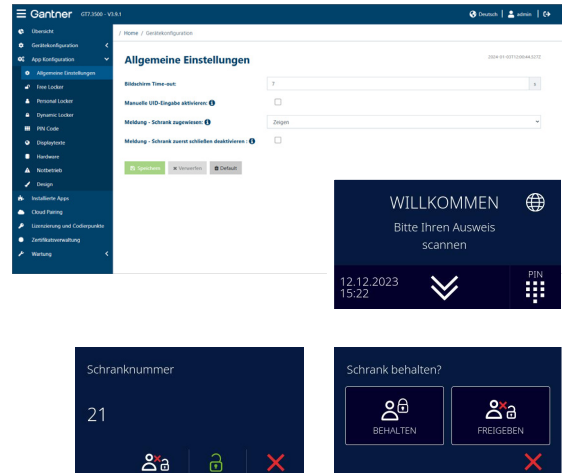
Gantner G7.2500 - V3.6.1

Deutsch | admin |

Übersicht
Gerätekonfiguration
App Konfiguration
Allgemeine Einstellungen
Free Locker
Personal Locker
Dynamic Locker
PIN Code
Displaytexte
Hardware
Notbetrieb
Design
Installierte Apps
Cloud Pairing
Lizenzierung und Codierpunkte
Zertifikatsverwaltung
Wartung

/ Home / Gerätekonfiguration

Allgemeine Einstellungen

2024-01-05T12:00:44.527Z

Bildschirm Time-out: 7 s

Manuelle UID-Eingabe aktivieren:

Meldung - Schrank zugewiesen: Zeigen

Meldung - Schrank zuerst schließen deaktivieren :

Speichern Verwerfen Default

WILLKOMMEN

Bitte Ihren Ausweis scannen

12.12.2023
15:22

PIN

Schranknummer

21

Schrank behalten?

BEHALTEN

FREIGEBEN